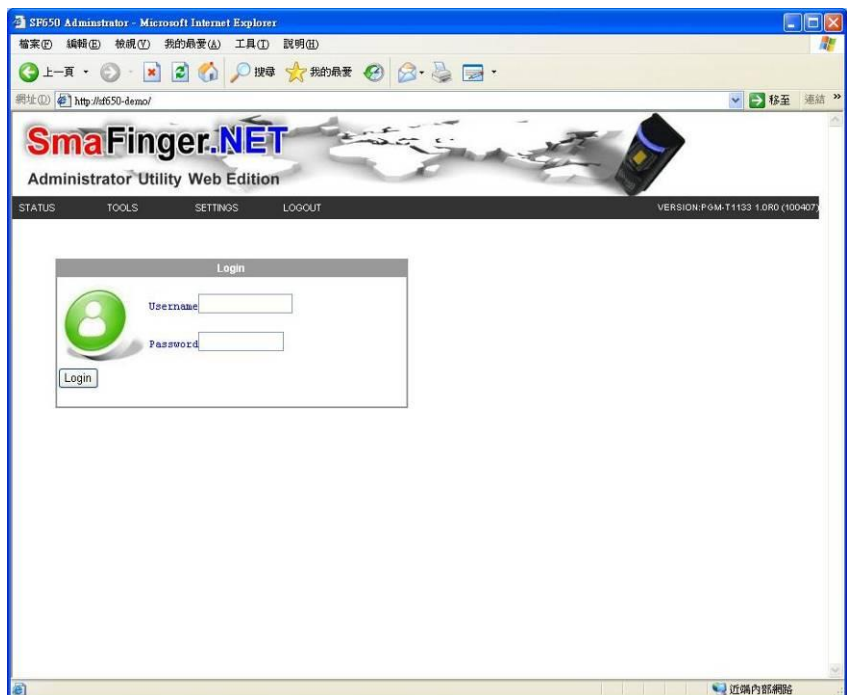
SF650 Administrator - Microsoft Internet Explorer

檔案(F) 編輯(E) 檢視(V) 我的最愛(A) 工具(T) 說明(H)

上一頁 搜尋 我的最愛

網址(D) http://sf650-demo/ 移至 連結 »

SmaFinger.NET

Administrator Utility Web Edition

STATUS TOOLS SETTINGS LOGOUT VERSION:PGM-T1133 1.0R0 (100407)

Login

Username

Password

Login

近端內部網路